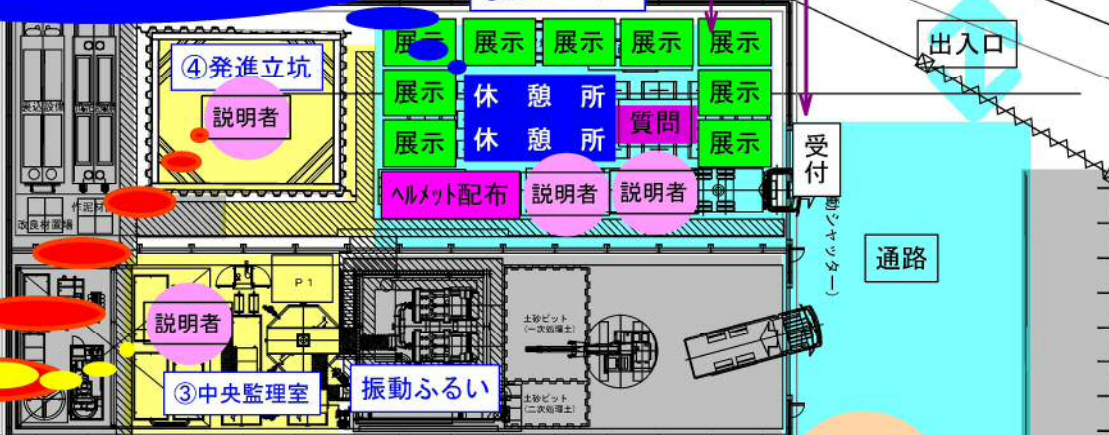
④発進立坑

説明者

展示 展示 展示 展示 展示
展示 休 憩 所 展示
展示 休 憩 所 質問 展示

ヘルメット配布 説明者 説明者

出入口

受付

動シャッター)

通路

P1

説明者

③中央監理室

振動ふるい

土砂ピット (一次処理土)

土砂ピット (二次処理土)

作泥剤

改良剤置場